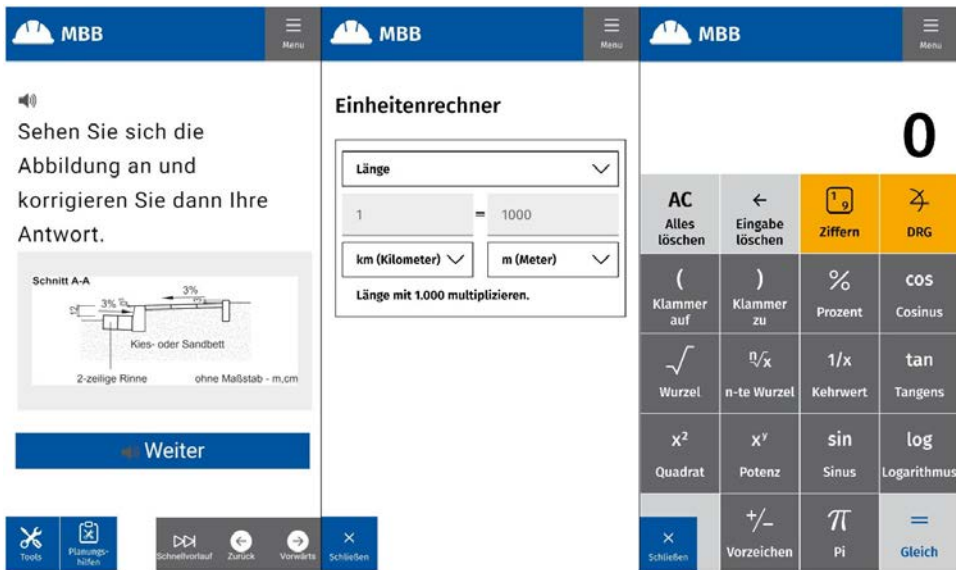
MBB
Menu

Sehen Sie sich die Abbildung an und korrigieren Sie dann Ihre Antwort.

Schnitt A-A
3%
3%
Kies- oder Sandbett
2-zeilige Rinne
ohne Maßstab - m,cm

Weiter

Tools
Planungshilfen
Schnellvorlauf
Zurück
Vorwärts

MBB
Menu

Einheitenrechner

Länge
1
=
1000
km (Kilometer)
m (Meter)
Länge mit 1.000 multiplizieren.

Schließen

MBB
Menu

0

| AC Alles löschen | ← Eingabe löschen | Ziffern | DRG |
|---|---|---|---|
| ( Klammer auf | ) Klammer zu | % Prozent | cos Cosinus |
| $\sqrt{}$ Wurzel | $\sqrt[n]{x}$ n-te Wurzel | 1/x Kehrwert | tan Tangens |
| $x^2$ Quadrat | $x^y$ Potenz | sin Sinus | log Logarithmus |
| Schließen | +/- Vorzeichen | $\pi$ Pi | = Gleich |